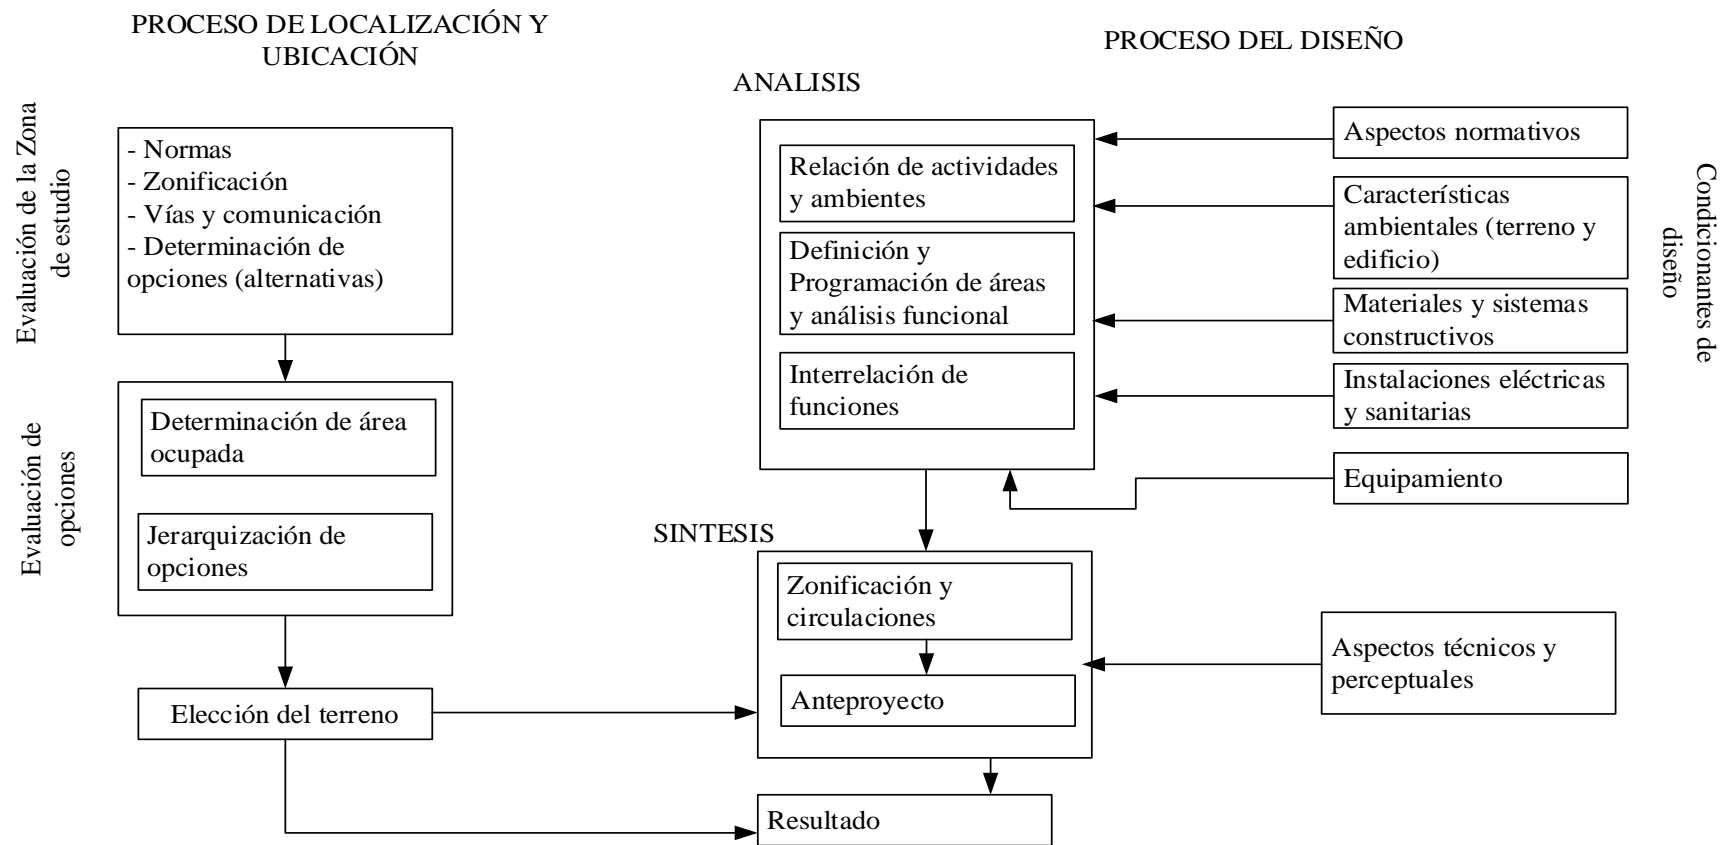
PROCESO DE LOCALIZACIÓN Y UBICACIÓN

PROCESO DEL DISEÑO

Evaluación de la Zona de estudio

- Normas
- Zonificación
- Vías y comunicación
- Determinación de opciones (alternativas)

Evaluación de opciones

Determinación de área ocupada

Jerarquización de opciones

Elección del terreno

ANALISIS

Relación de actividades y ambientes

Definición y Programación de áreas y análisis funcional

Interrelación de funciones

Aspectos normativos

Características ambientales (terreno y edificio)

Materiales y sistemas constructivos

Instalaciones eléctricas y sanitarias

Equipamiento

Condicionantes de diseño

SINTESIS

Zonificación y circulaciones

Anteproyecto

Aspectos técnicos y perceptuales

Resultado